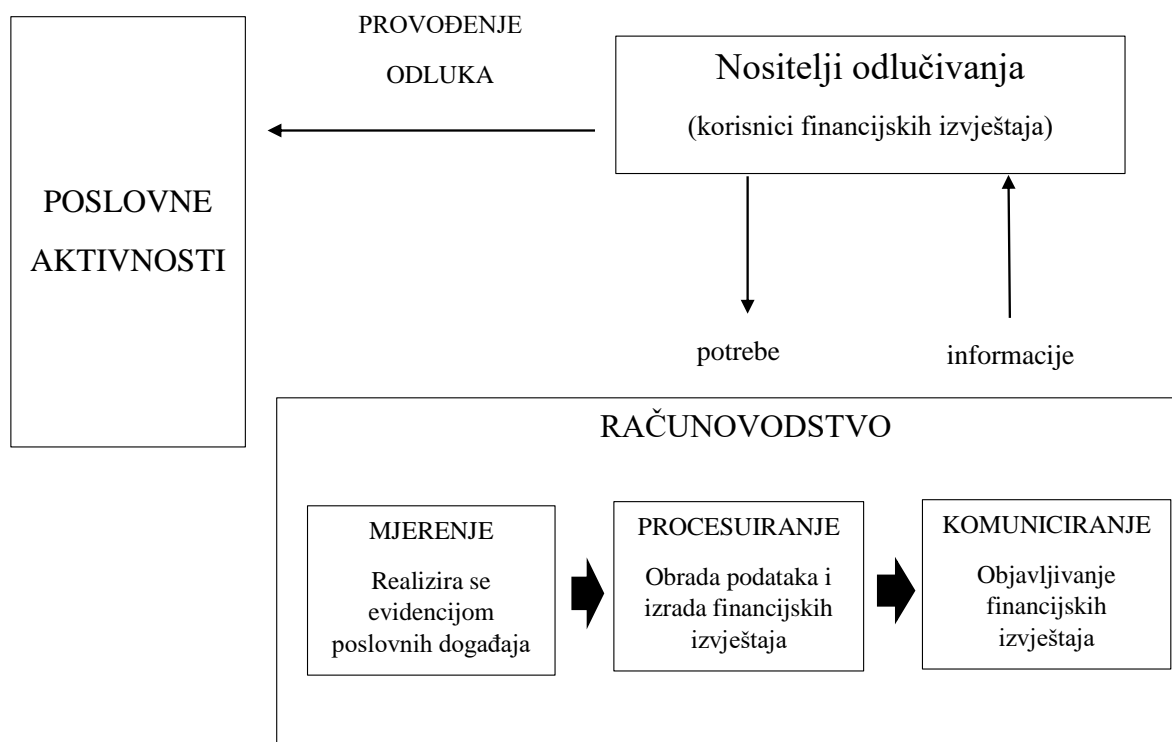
POSLOVNE AKTIVNOSTI

PROVOĐENJE ODLUKA

Nositelji odlučivanja

(korisnici financijskih izvještaja)

potrebe

informacije

RAČUNOVODSTVO

MJERENJE

Realizira se evidencijom poslovnih događaja

PROCESUIRANJE

Obrada podataka i izrada financijskih izvještaja

KOMUNICIRANJE

Objavljivanje financijskih izvještaja